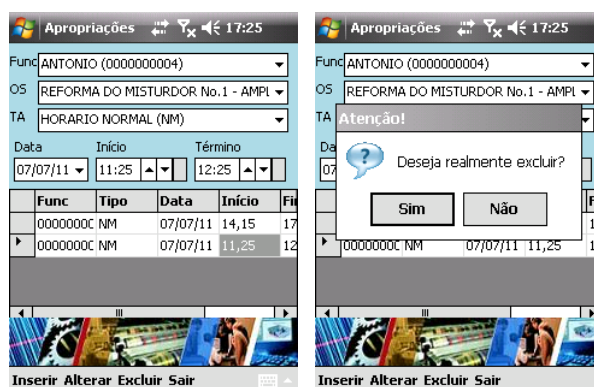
Apropriações 17:25

Func ANTONIO (0000000004)
OS REFORMA DO MISTURDOR No.1 - AMPL
TA HORARIO NORMAL (NM)
Data 07/07/11
Início 11:25
Término 12:25

| | Func | Tipo | Data | Início | Fi |
|---|---|---|---|---|---|
| | 0000000C | NM | 07/07/11 | 14,15 | 17 |
| ▸ | 0000000C | NM | 07/07/11 | 11,25 | 12 |

Inserir Alterar Excluir Sair

Apropriações 17:25

Func ANTONIO (0000000004)
OS REFORMA DO MISTURDOR No.1 - AMPL
TA
Da
07

Atenção!
Deseja realmente excluir?
Sim Não

| | | | | | F |
|---|---|---|---|---|---|
| ▸ | 0000000C | NM | 07/07/11 | 11,25 | 1 |

Inserir Alterar Excluir Sair